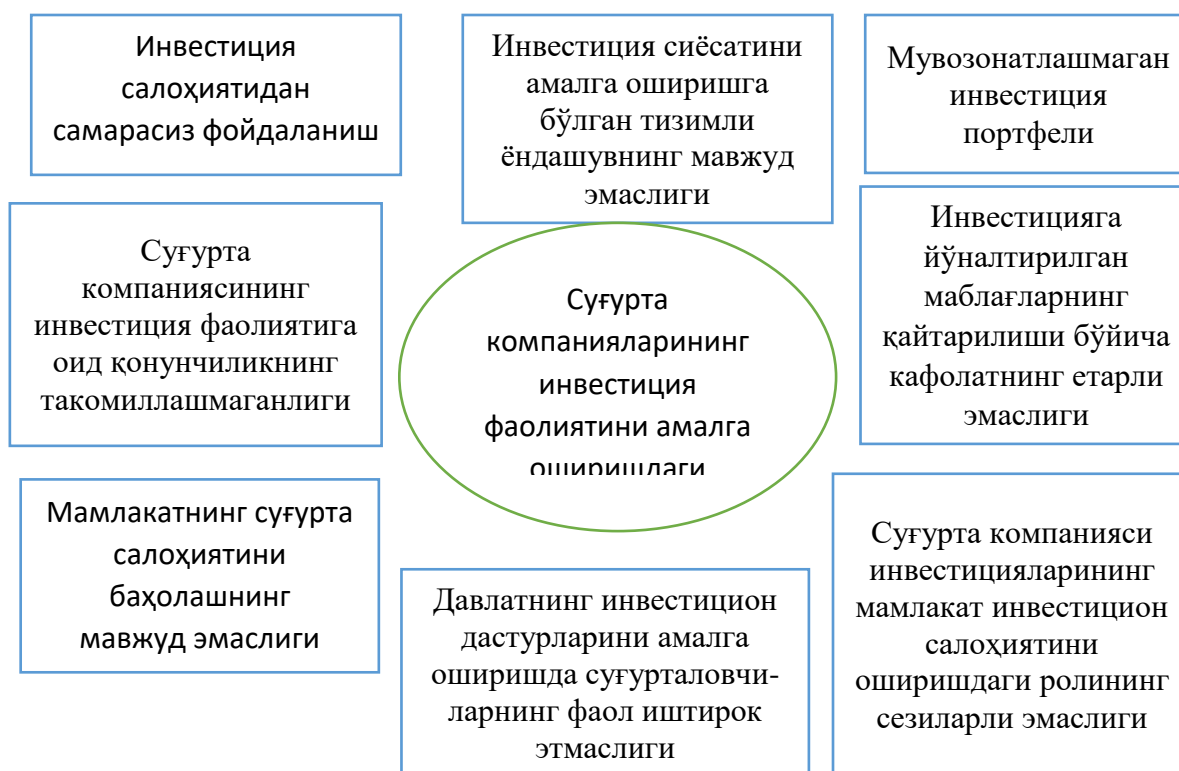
Инвестиция салоҳиятидан самарасиз фойдаланиш

Инвестиция сиёсатини амалга оширишга бўлган тизимли ёндашувнинг мавжуд эмаслиги

Мувозонатлашмаган инвестиция портфели

Суғурта компаниясининг инвестиция фаолиятига оид қонунчиликнинг такомиллашмаганлиги

Суғурта компанияларининг инвестиция фаолиятини амалга оширишдаги

Инвестицияга йўналтирилган маблағларнинг қайтарилиши бўйича кафолатнинг етарли эмаслиги

Мамлакатнинг суғурта салоҳиятини баҳолашнинг мавжуд эмаслиги

Давлатнинг инвестицион дастурларини амалга оширишда суғурталовчиларнинг фаол иштирок этмаслиги

Суғурта компанияси инвестицияларининг мамлакат инвестицион салоҳиятини оширишдаги ролининг сезиларли эмаслиги